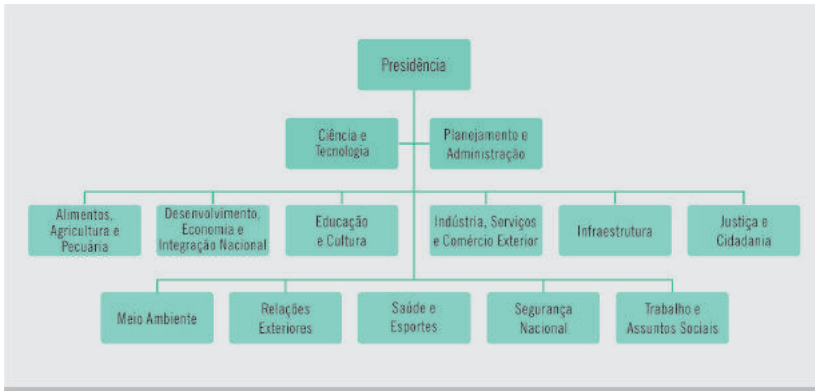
Presidência

Ciência e Tecnologia

Planejamento e Administração

Alimentos, Agricultura e Pecuária

Desenvolvimento, Economia e Integração Nacional

Educação e Cultura

Indústria, Serviços e Comércio Exterior

Infraestrutura

Justiça e Cidadania

Meio Ambiente

Relações Exteriores

Saúde e Esportes

Segurança Nacional

Trabalho e Assuntos Sociais